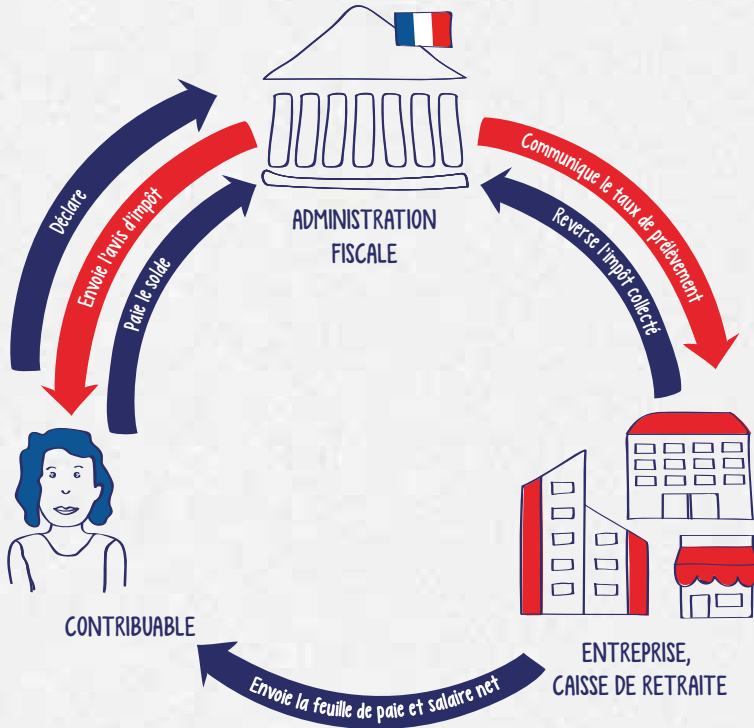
ADMINISTRATION FISCALE

Communique le taux de prélèvement

Reverse l'impôt collecté

ENTREPRISE, CAISSE DE RETRAITE

Envoie la feuille de paie et salaire net

CONTRIBUABLE

Déclare

Envoie l'avis d'impôt

Paie le solde